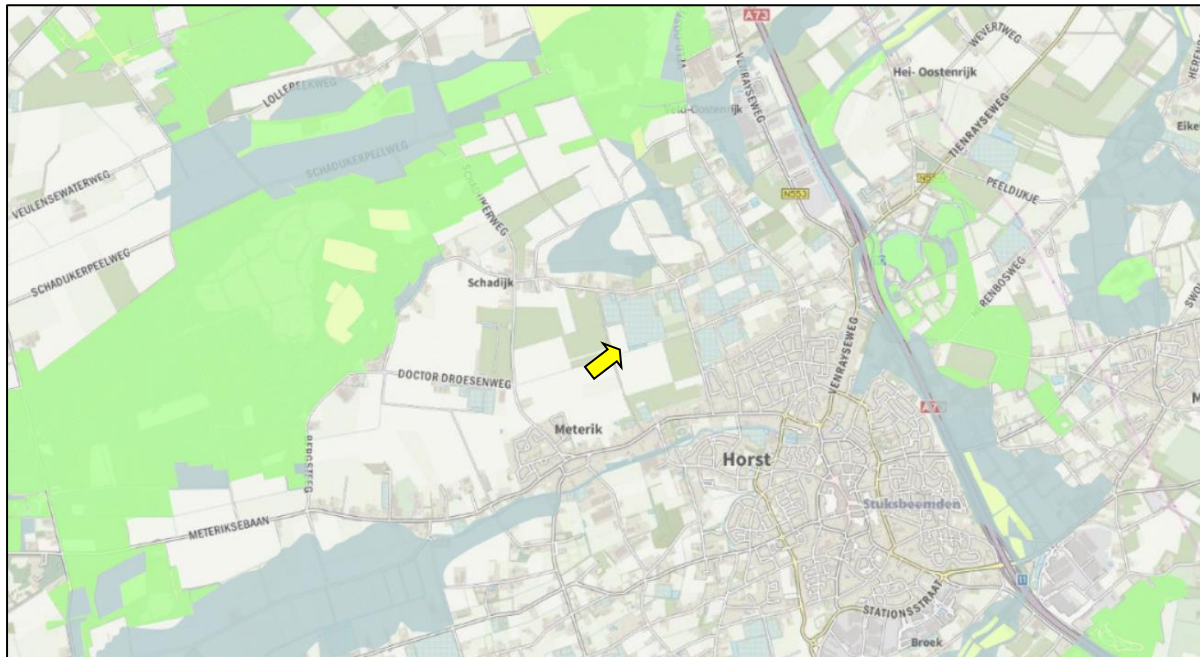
A73
WEVERTWEG
Hei- Oostenrijk
LOLLEPEELWEG
Veld-Oostenrijk
VENRAYSEWEG
VENRAYSEWEG
Eike
SCHADUKERPEELWEG
N553
PEELDIJKJE
VEULENSEWATERWEG
SCHADIJKERWEG
SCHADUKERPEELWEG
Schadijk
EIRENBOSWEG
DOCTOR DROESENWEG
VENRAYSEWEG
A73
Meterik
BERGSEWEG
Horst
Stuksboomden
METERIKSEBAAN
STATIONSSTRAAT
Broek